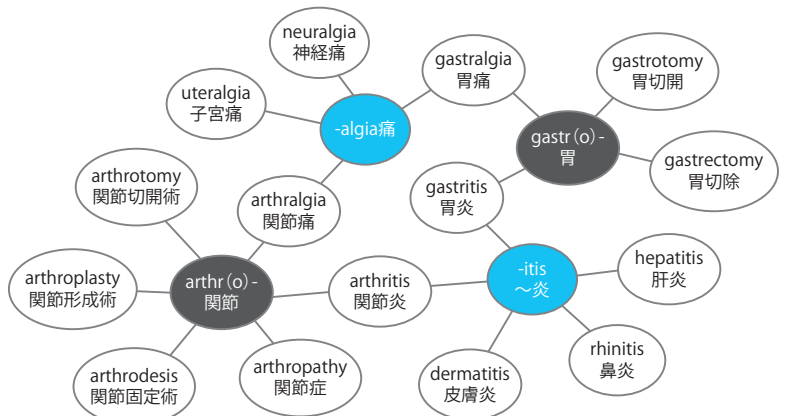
neuralgia
神経痛

uteralgia
子宮痛

-algia痛

gastralgia
胃痛

gastrotomy
胃切開

gastr(o)-
胃

gastrectomy
胃切除

arthrotomy
関節切開術

arthralgia
関節痛

gastritis
胃炎

arthroplasty
関節形成術

arthr(o)-
関節

arthritis
関節炎

-itis
～炎

hepatitis
肝炎

rhinitis
鼻炎

arthrodesis
関節固定術

arthropathy
関節症

dermatitis
皮膚炎